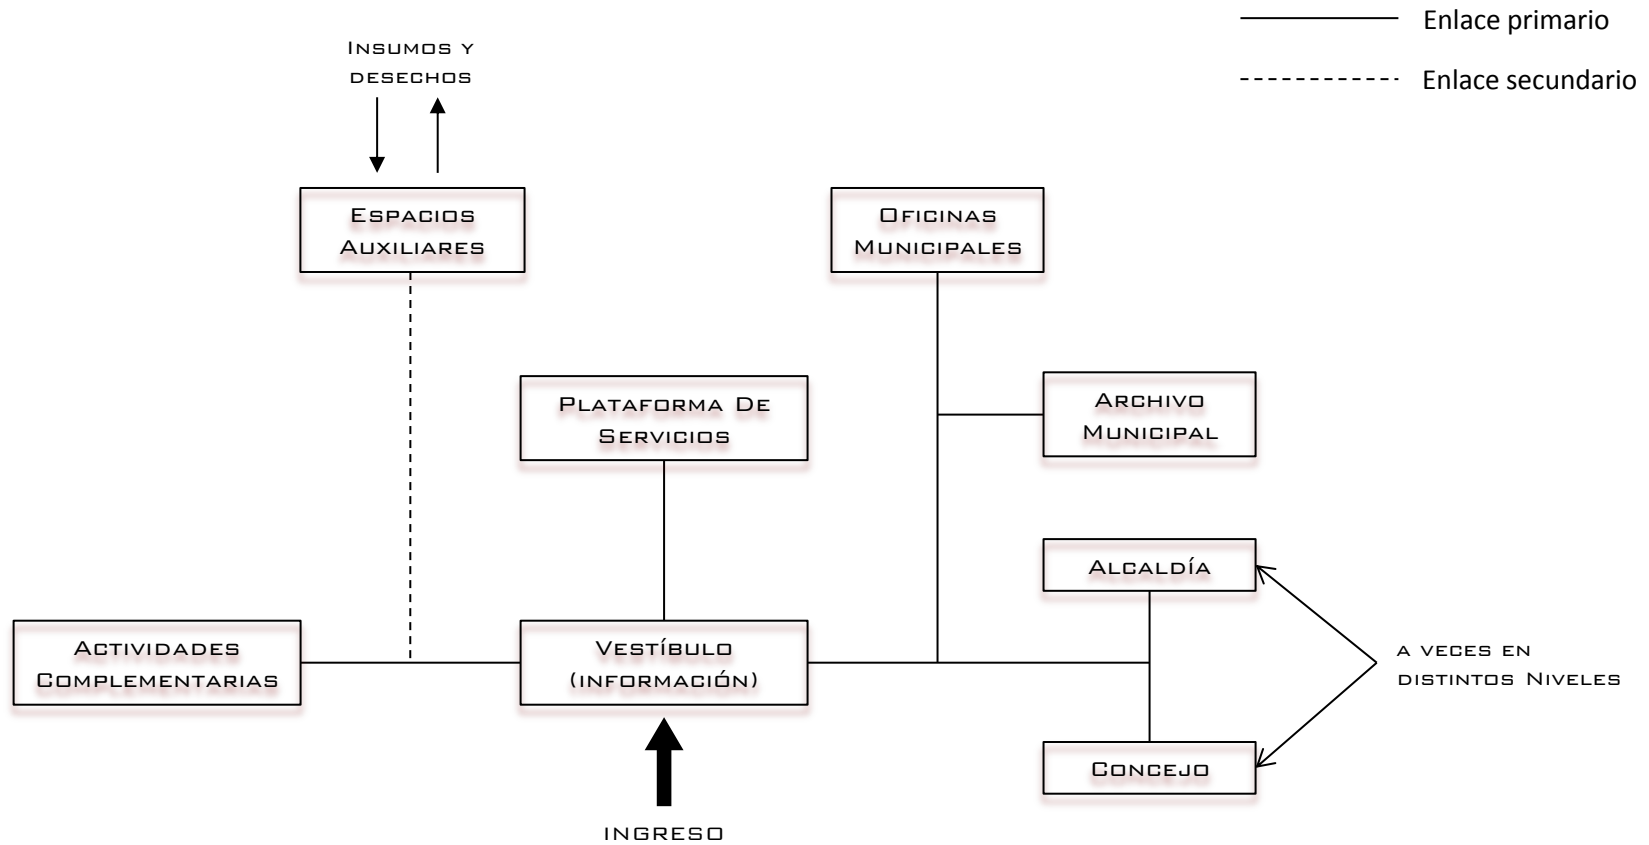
Enlace primario

Enlace secundario

Insumos y desechos

Espacios Auxiliares

Oficinas Municipales

Plataforma De Servicios

Archivo Municipal

Alcaldía

Actividades Complementarias

Vestíbulo (información)

a veces en distintos Niveles

Concejo

INGRESO